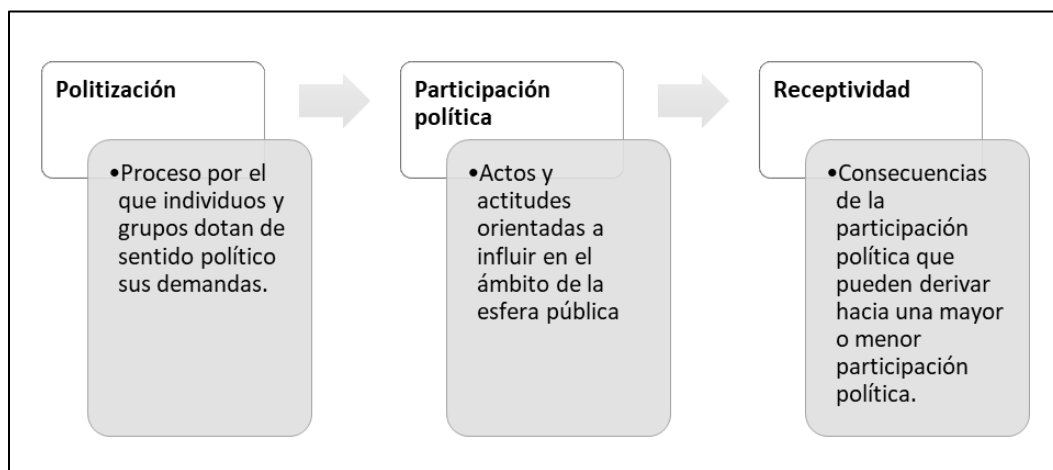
**Politización**

•Proceso por el que individuos y grupos dotan de sentido político sus demandas.

**Participación política**

•Actos y actitudes orientadas a influir en el ámbito de la esfera pública

**Receptividad**

•Consecuencias de la participación política que pueden derivar hacia una mayor o menor participación política.